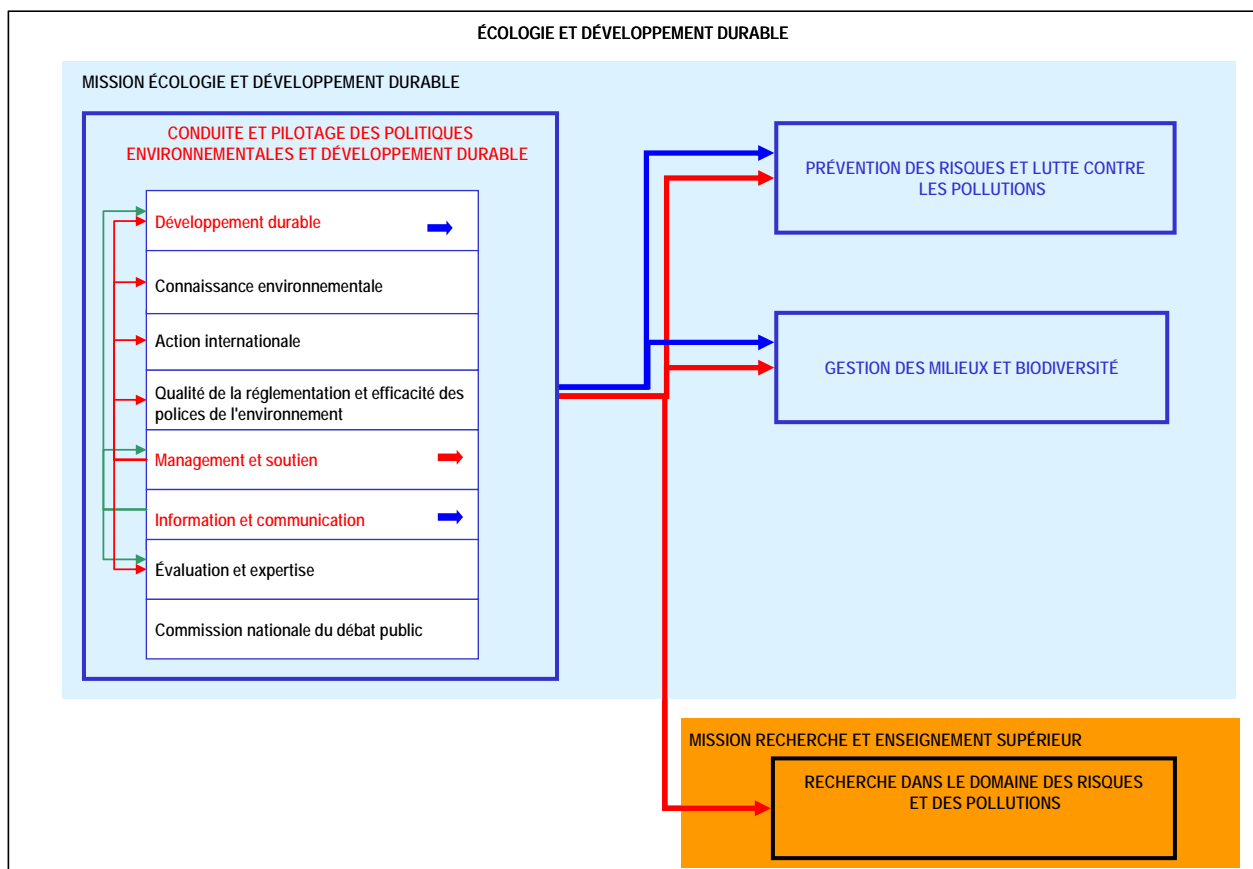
ÉCOLOGIE ET DÉVELOPPEMENT DURABLE

MISSION ÉCOLOGIE ET DÉVELOPPEMENT DURABLE

CONDUITE ET PILOTAGE DES POLITIQUES ENVIRONNEMENTALES ET DÉVELOPPEMENT DURABLE

Développement durable

Connaissance environnementale

Action internationale

Qualité de la réglementation et efficacité des polices de l'environnement

Management et soutien

Information et communication

Évaluation et expertise

Commission nationale du débat public

PRÉVENTION DES RISQUES ET LUTTE CONTRE LES POLLUTIONS

GESTION DES MILIEUX ET BIODIVERSITÉ

MISSION RECHERCHE ET ENSEIGNEMENT SUPÉRIEUR

RECHERCHE DANS LE DOMAINE DES RISQUES ET DES POLLUTIONS